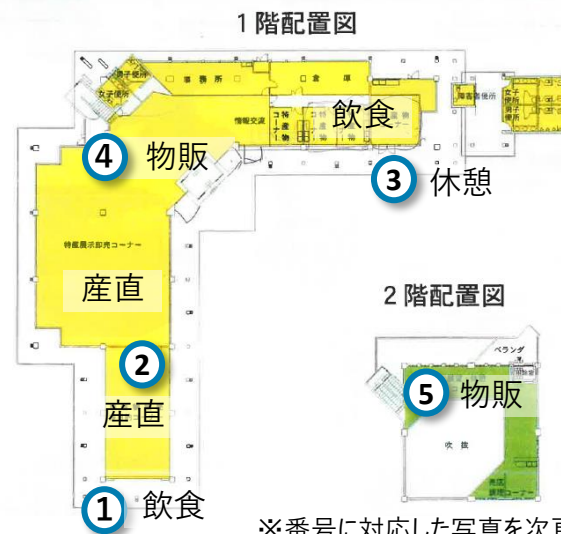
1階配置図

男子便所
女子便所
事務所
食堂
障害者便所
女子便所
男子便所
情報交流
特産物コーナー
飲食
4 物販
3 休憩
特産展示即売コーナー
産直
2階配置図
ベランダ
2 産直
5 物販
吹抜
1 飲食
※番号に対応した写真を次頁